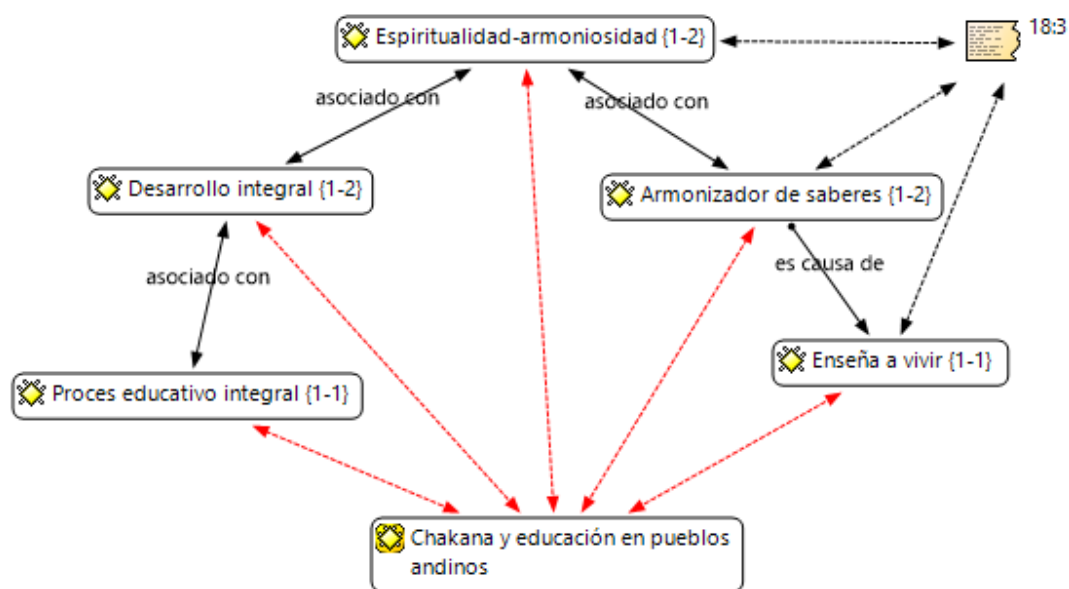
Espiritualidad-armoniosidad {1-2}

18:3

asociado con

asociado con

Desarrollo integral {1-2}

Armonizador de saberes {1-2}

asociado con

es causa de

Enseña a vivir {1-1}

Proces educativo integral {1-1}

Chakana y educación en pueblos andinos